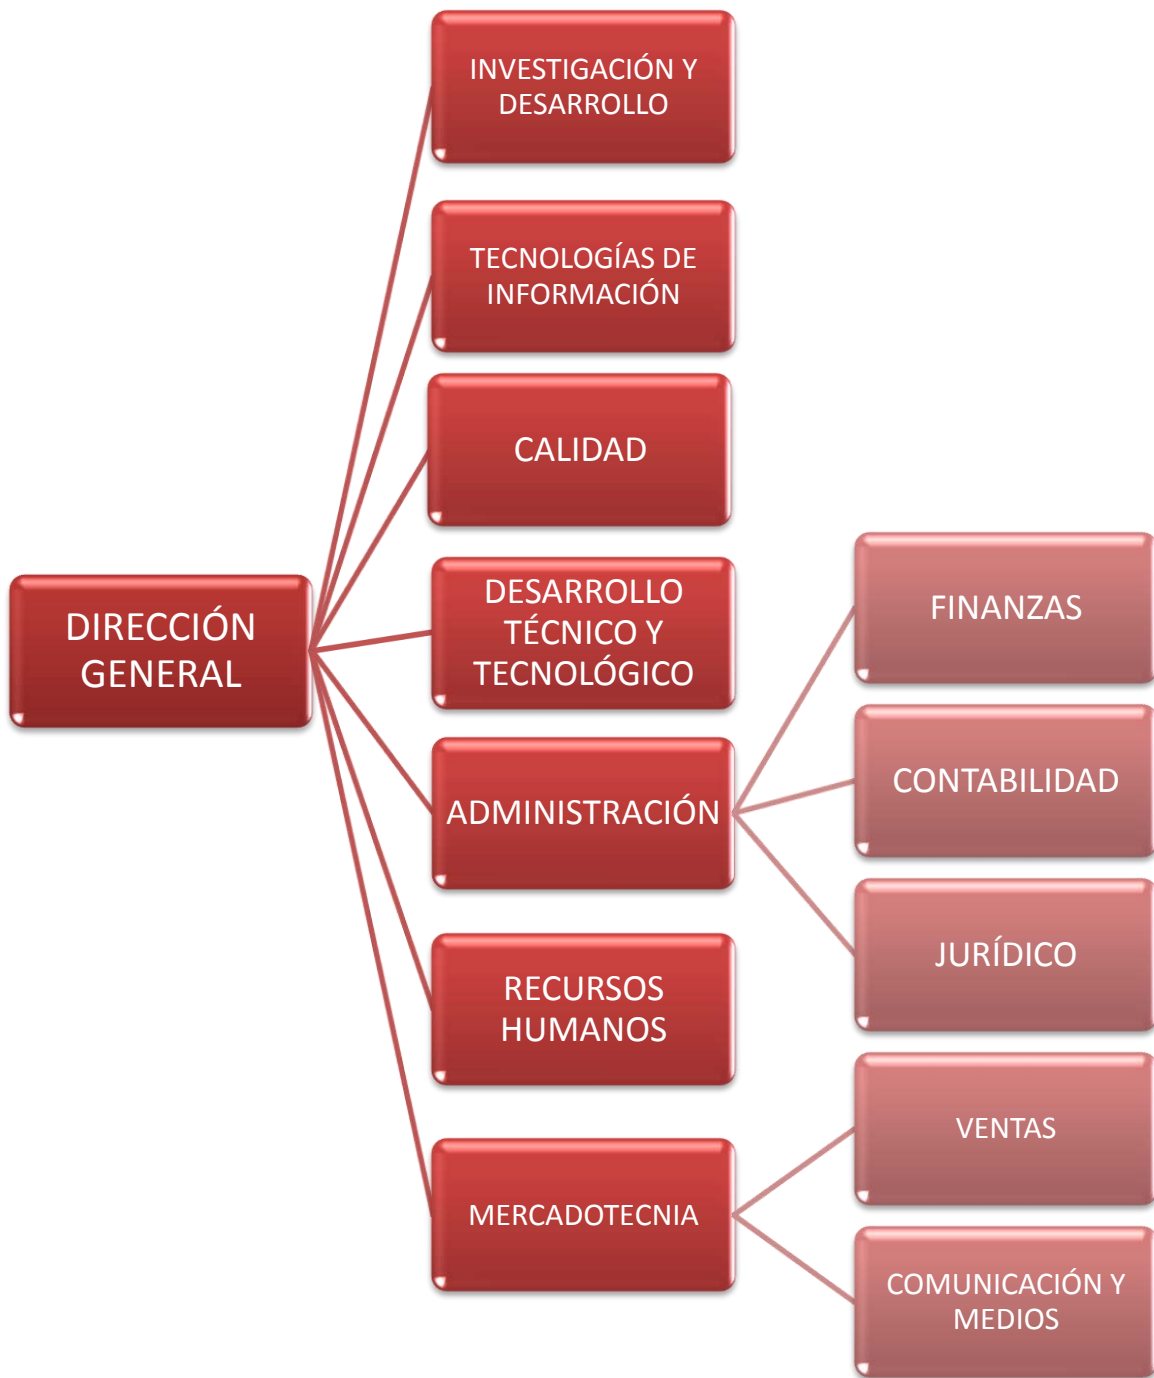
DIRECCIÓN GENERAL

INVESTIGACIÓN Y DESARROLLO

TECNOLOGÍAS DE INFORMACIÓN

CALIDAD

DESARROLLO TÉCNICO Y TECNOLÓGICO

ADMINISTRACIÓN

FINANZAS

CONTABILIDAD

JURÍDICO

RECURSOS HUMANOS

MERCADOTECNIA

VENTAS

COMUNICACIÓN Y MEDIOS